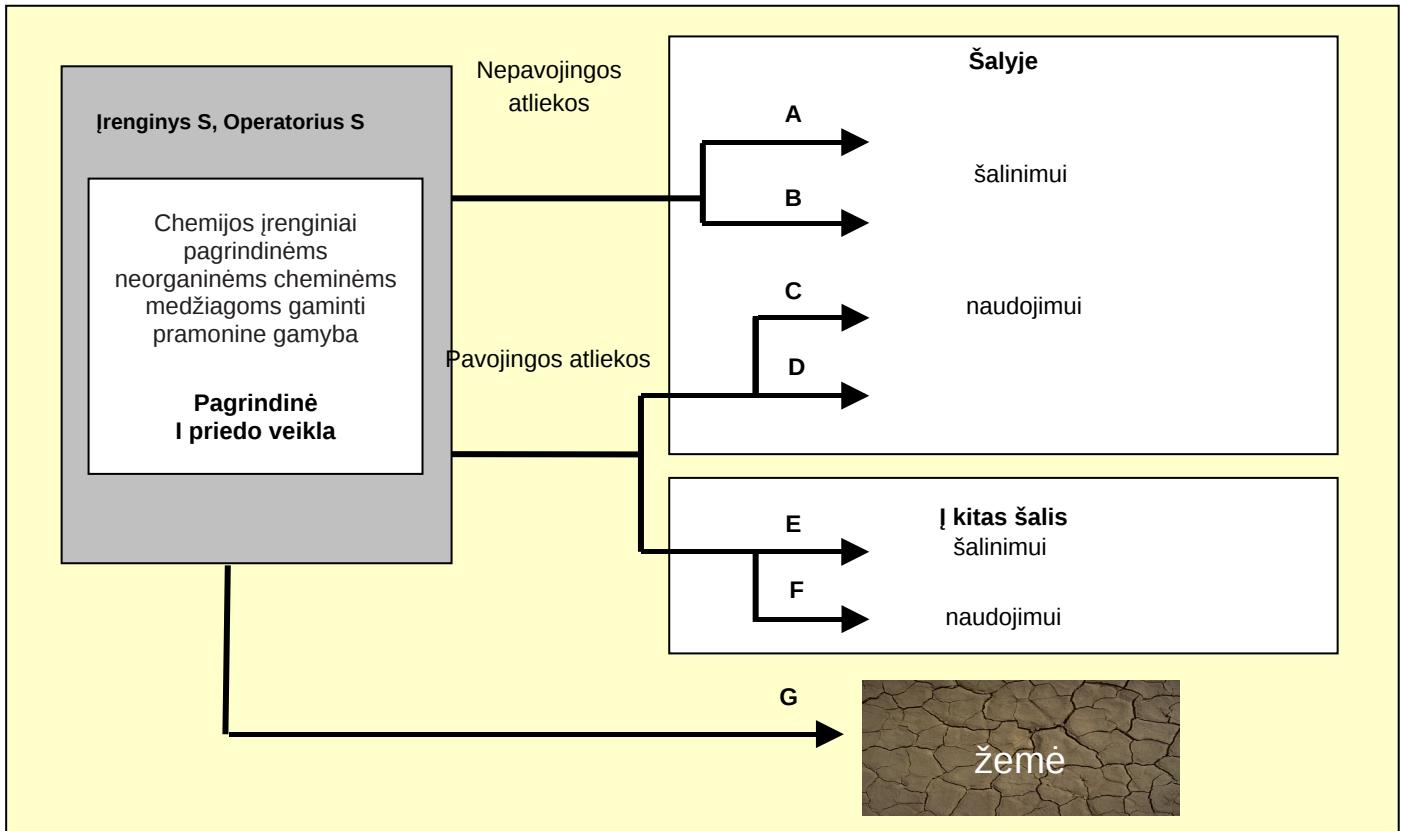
Įrenginys S, Operatorius S

Chemijos įrenginiai pagrindinėms neorganinėms cheminėms medžiagoms gaminti pramonine gamyba

Pagrindinė
I priedo veikla

Nepavojingos atliekos

Pavojingos atliekos

Šalyje

A

B

šalinimui

C

naudojimui

D

Į kitas šalis

E

šalinimui

F

naudojimui

G

žemė